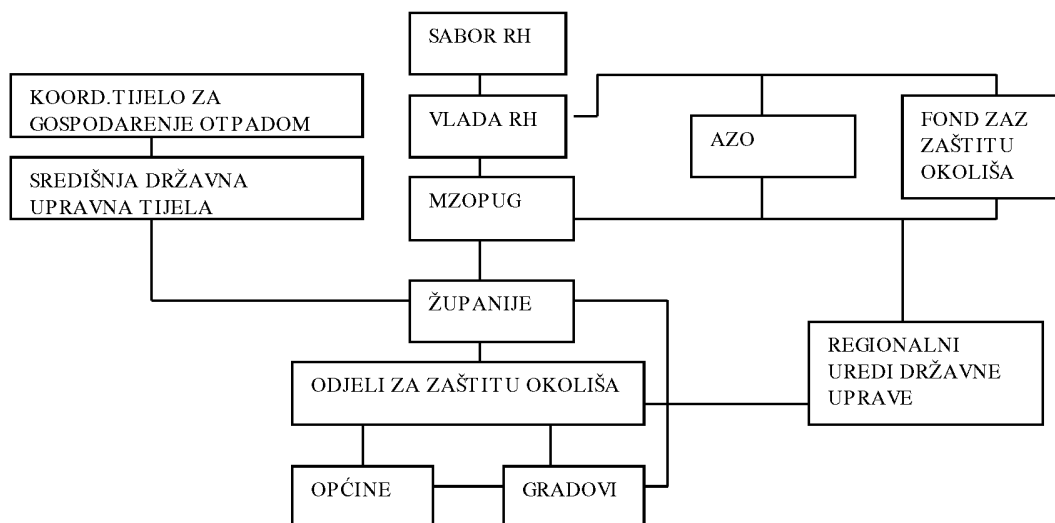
SABOR RH

KOORD.TIJELO ZA GOSPODARENJE OTPADOM

VLADA RH

AZO

FOND ZAZ ZAŠTITU OKOLIŠA

SREDIŠNJA DRŽAVNA UPRAVNA TIJELA

MZOPUG

ŽUPANIJE

REGIONALNI UREDI DRŽAVNE UPRAVE

ODJELI ZA ZAŠTITU OKOLIŠA

OPĆINE

GRADOVI